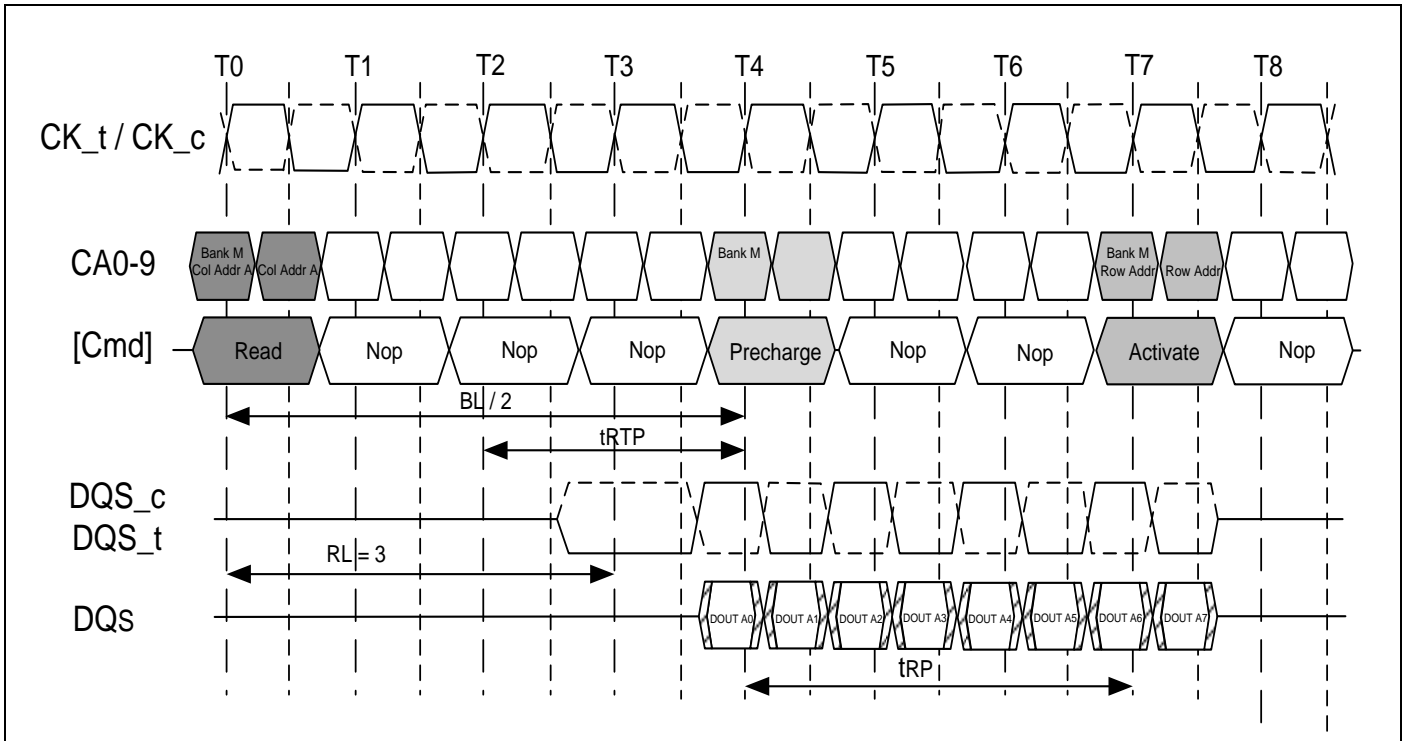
T0 T1 T2 T3 T4 T5 T6 T7 T8

CK_t / CK_c

CA0-9

Bank M Col Addr A | Col Addr A | Bank M | Bank M Row Addr | Row Addr

[Cmd]

Read | Nop | Nop | Nop | Precharge | Nop | Nop | Activate | Nop

BL / 2

tRTP

DQS_c
DQS_t

RL = 3

DQs

DOUT A0 | DOUT A1 | DOUT A2 | DOUT A3 | DOUT A4 | DOUT A5 | DOUT A6 | DOUT A7

tRP